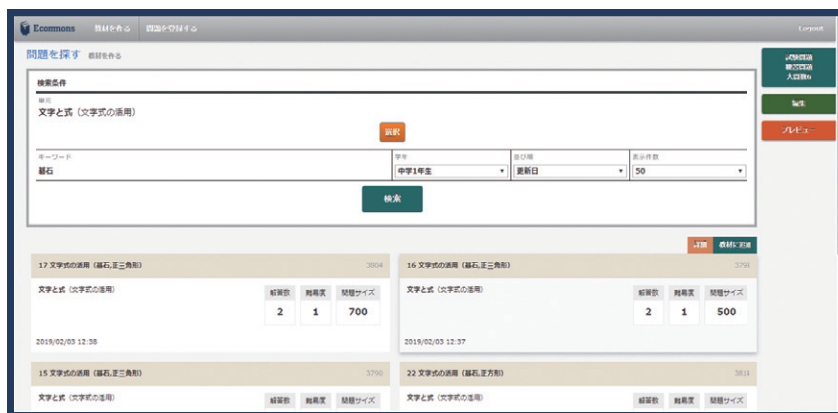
Ecommons 教材を作る 問題を登録する

Logout

問題を探す 教材を作る

検索条件

単元

文字と式（文字式の活用）

選択

キーワード

碁石

学年

中学1年生

並び順

更新日

表示件数

50

検索

試験問題 数学問題 入試対策

編集

プレビュー

詳細 教材に追加

17 文字式の活用（碁石,正三角形）

3804

文字と式（文字式の活用）

解答数 2

難易度 1

問題サイズ 700

2019/02/03 12:38

16 文字式の活用（碁石,正三角形）

3798

文字と式（文字式の活用）

解答数 2

難易度 1

問題サイズ 500

2019/02/03 12:37

15 文字式の活用（碁石,正三角形）

3750

文字と式（文字式の活用）

解答数

難易度

問題サイズ

22 文字式の活用（碁石,正方形）

3814

文字と式（文字式の活用）

解答数

難易度

問題サイズ